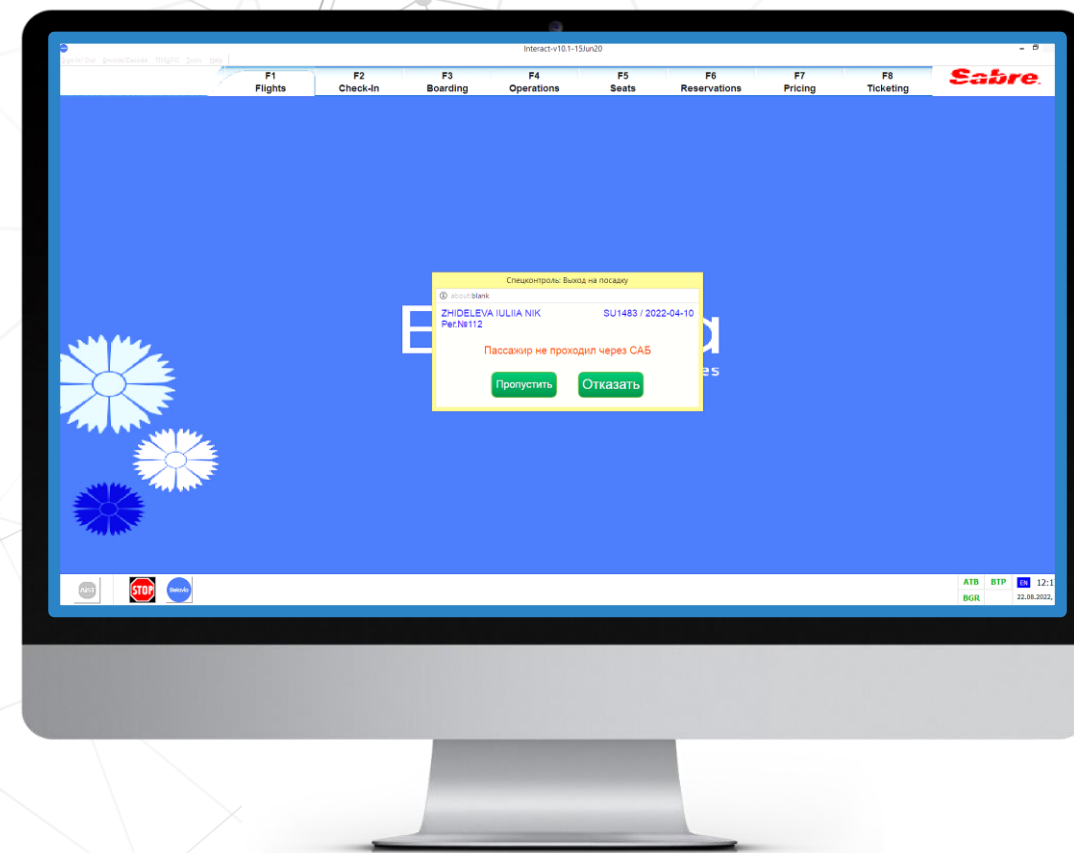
Interact-v10.1-15Jun20

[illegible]

F1
Flights

F2
Check-In

F3
Boarding

F4
Operations

F5
Seats

F6
Reservations

F7
Pricing

F8
Ticketing

Sabre

Спецконтроль: Выход на посадку

about:blank

ZHIDELEVA IULIIA NIK
Рег.№112

SU1483 / 2022-04-10

Пассажир не проходил через САБ

Пропустить

Отказать

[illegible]

STOP

ATB BTP EN 12:1
BGR 22.08.2022,